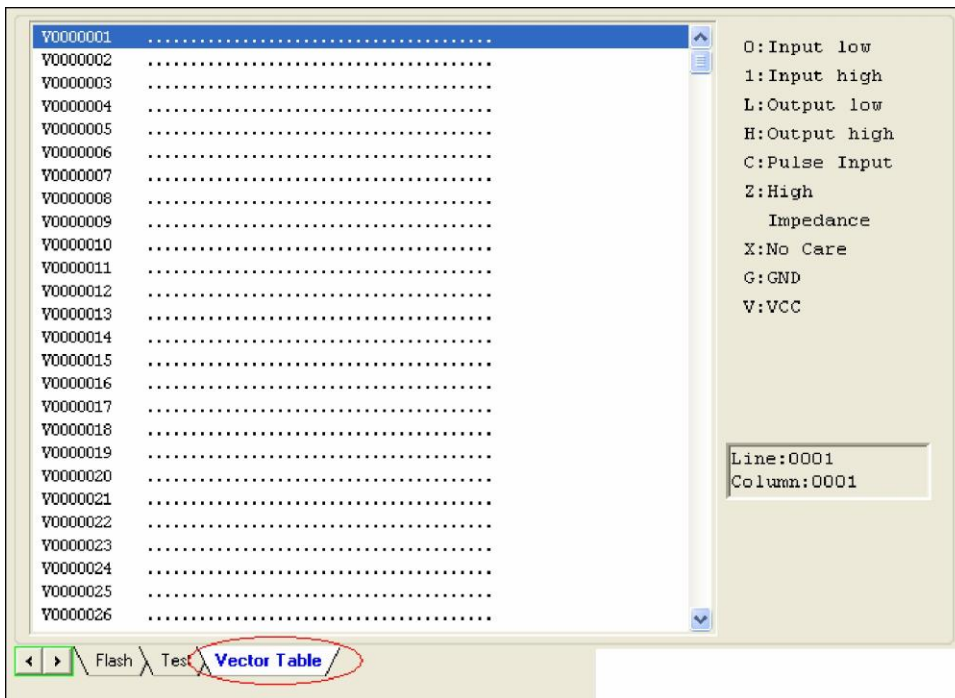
V0000001 ................................
V0000002 ................................
V0000003 ................................
V0000004 ................................
V0000005 ................................
V0000006 ................................
V0000007 ................................
V0000008 ................................
V0000009 ................................
V0000010 ................................
V0000011 ................................
V0000012 ................................
V0000013 ................................
V0000014 ................................
V0000015 ................................
V0000016 ................................
V0000017 ................................
V0000018 ................................
V0000019 ................................
V0000020 ................................
V0000021 ................................
V0000022 ................................
V0000023 ................................
V0000024 ................................
V0000025 ................................
V0000026 ................................

0:Input low
1:Input high
L:Output low
H:Output high
C:Pulse Input
Z:High Impedance
X:No Care
G:GND
V:VCC

Line:0001
Column:0001

Flash Test Vector Table